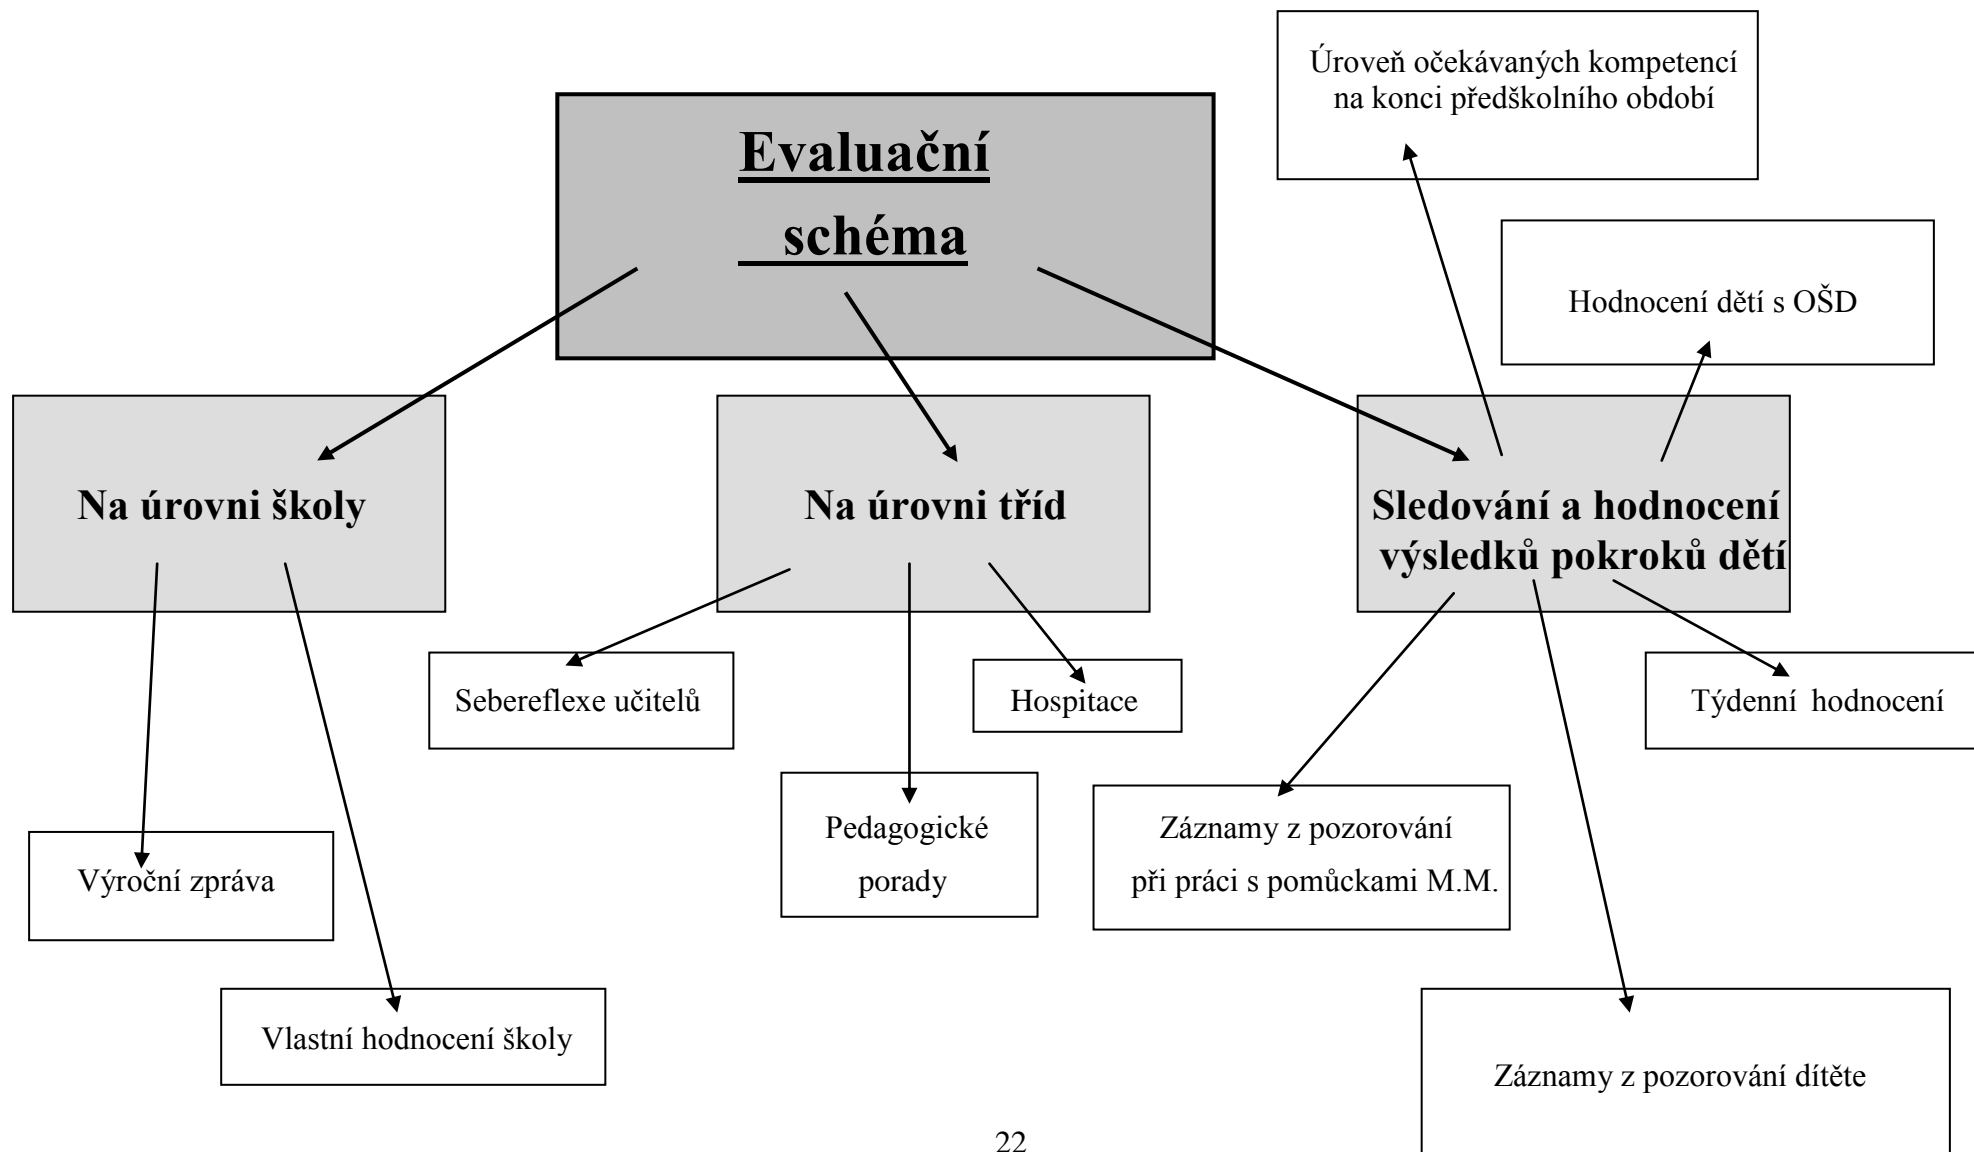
Úroveň očekávaných kompetencí na konci předškolního období

Evaluační schéma

Hodnocení dětí s OŠD

Na úrovni školy

Na úrovni tříd

Sledování a hodnocení výsledků pokroků dětí

Sebereflexe učitelů

Hospitace

Týdenní hodnocení

Pedagogické porady

Záznamy z pozorování při práci s pomůckami M.M.

Výroční zpráva

Vlastní hodnocení školy

Záznamy z pozorování dítěte

22